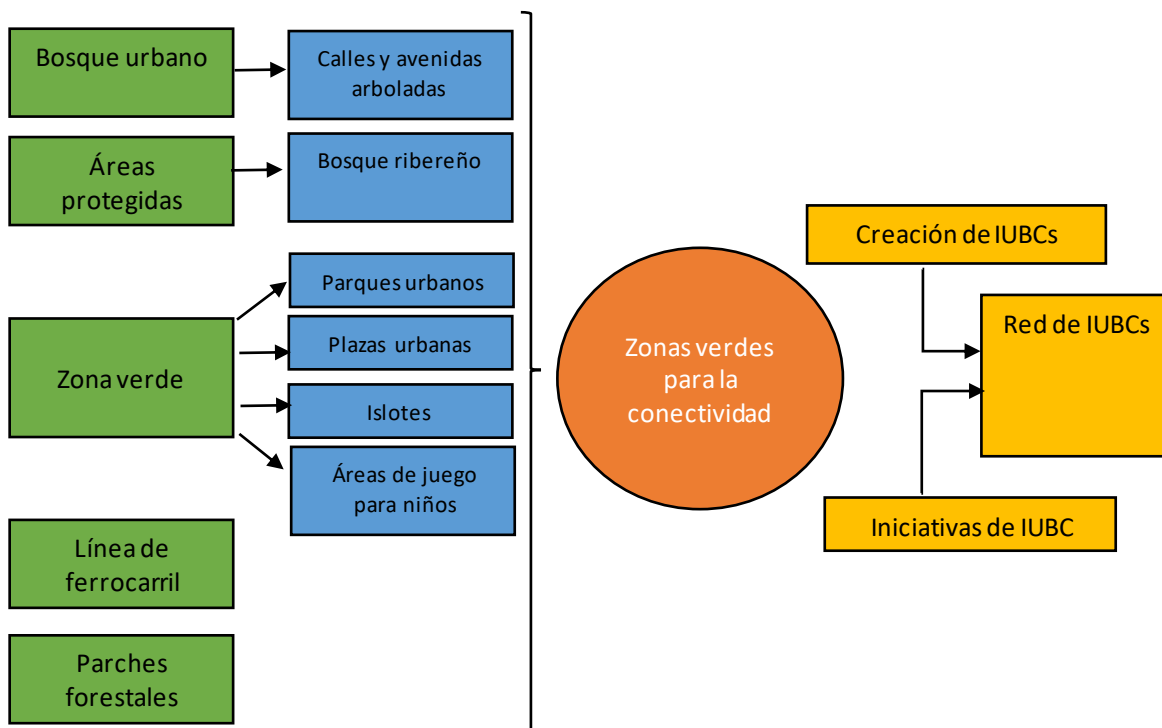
Bosque urbano

Calles y avenidas arboladas

Áreas protegidas

Bosque ribereño

Zona verde

Parques urbanos

Plazas urbanas

Islotes

Áreas de juego para niños

Línea de ferrocarril

Parches forestales

Zonas verdes para la conectividad

Creación de IUBCs

Red de IUBCs

Iniciativas de IUBC